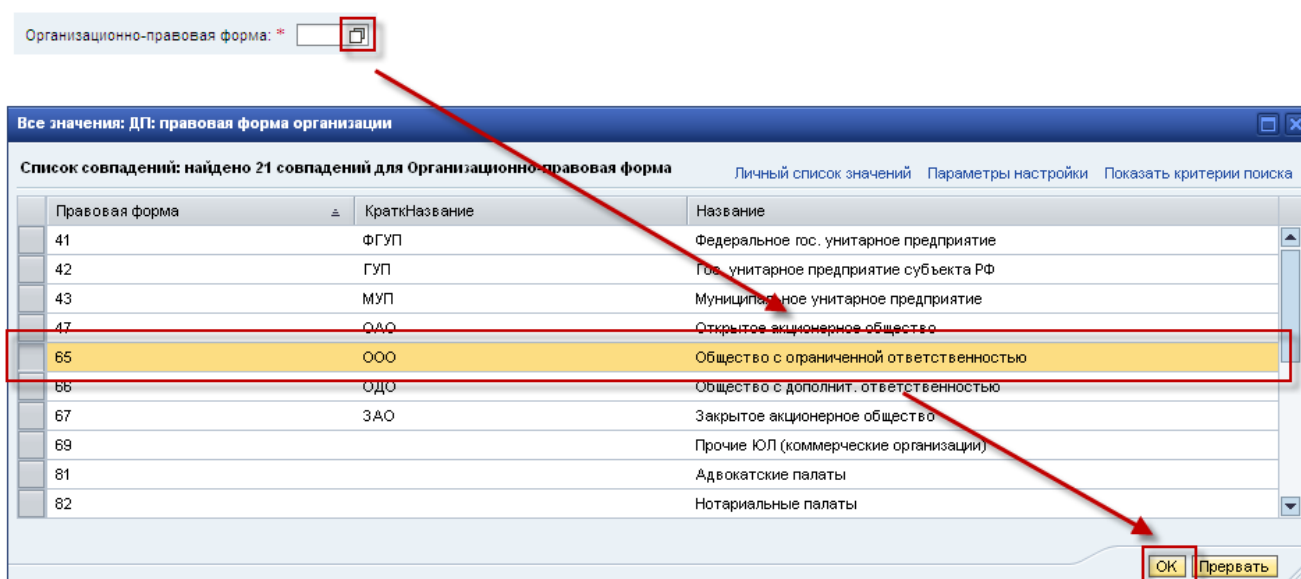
Организационно-правовая форма: *

Все значения: ДП: правовая форма организации

Список совпадений: найдено 21 совпадений для Организационно-правовая форма

Личный список значений Параметры настройки Показать критерии поиска

| Правовая форма | КраткНазвание | Название |
|---|---|---|
| 41 | ФГУП | Федеральное гос. унитарное предприятие |
| 42 | ГУП | Гос. унитарное предприятие субъекта РФ |
| 43 | МУП | Муниципальное унитарное предприятие |
| 47 | ОАО | Открытое акционерное общество |
| 65 | ООО | Общество с ограниченной ответственностью |
| 66 | ОДО | Общество с дополнит. ответственностью |
| 67 | ЗАО | Закрытое акционерное общество |
| 69 | | Прочие ЮЛ (коммерческие организации) |
| 81 | | Адвокатские палаты |
| 82 | | Нотариальные палаты |

OK Прервать